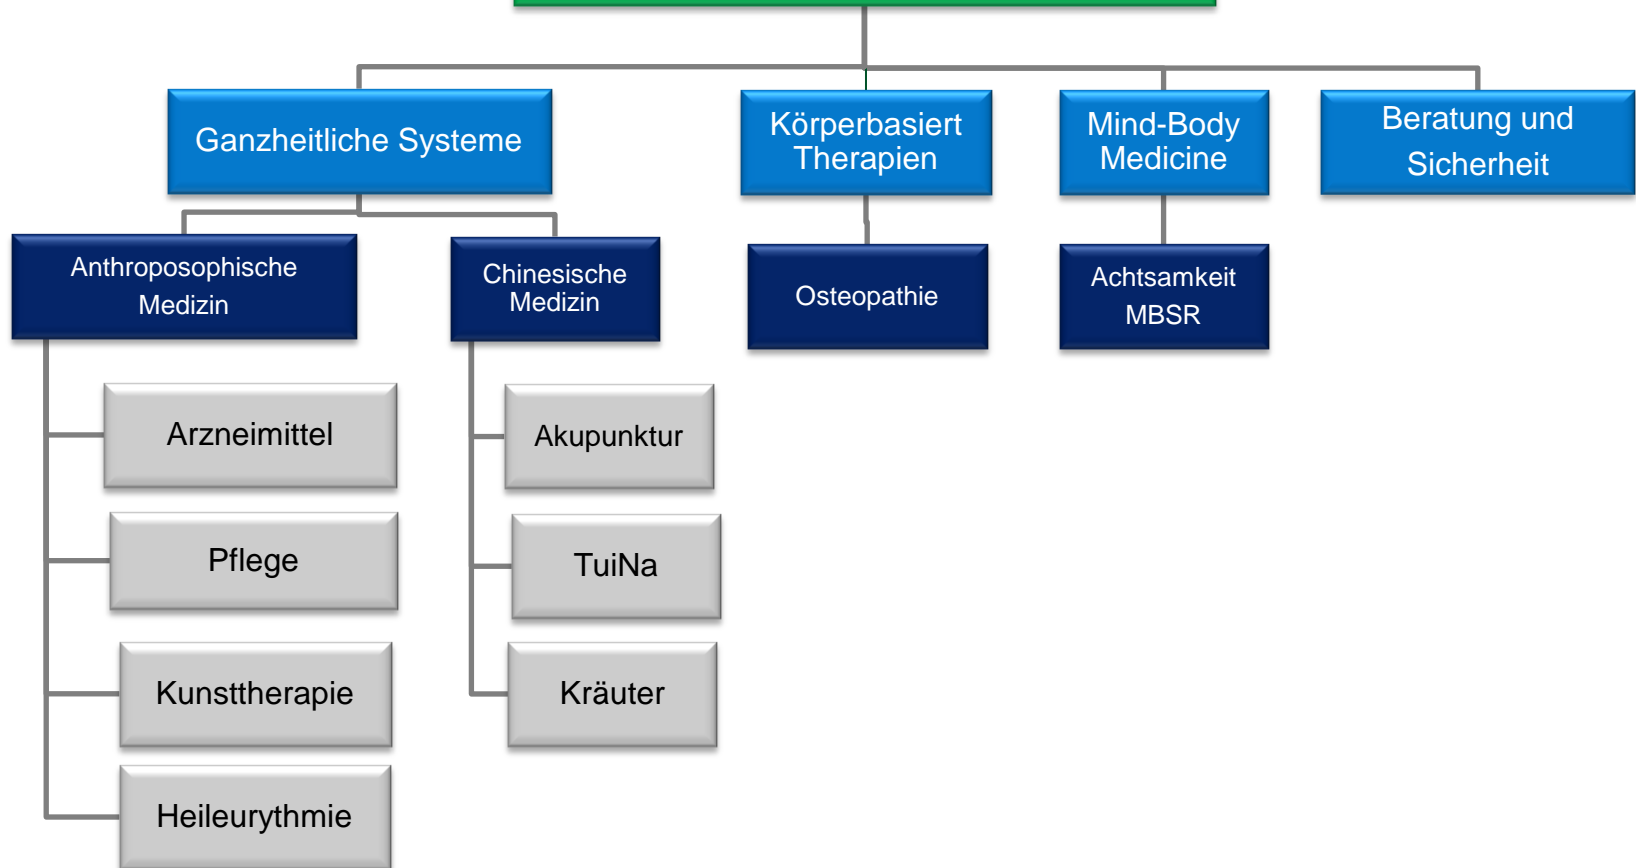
Ganzheitliche Systeme

Körperbasiert Therapien

Mind-Body Medicine

Beratung und Sicherheit

Anthroposophische Medizin

Chinesische Medizin

Osteopathie

Achtsamkeit MBSR

Arzneimittel

Pflege

Kunsttherapie

Heileurythmie

Akupunktur

TuiNa

Kräuter